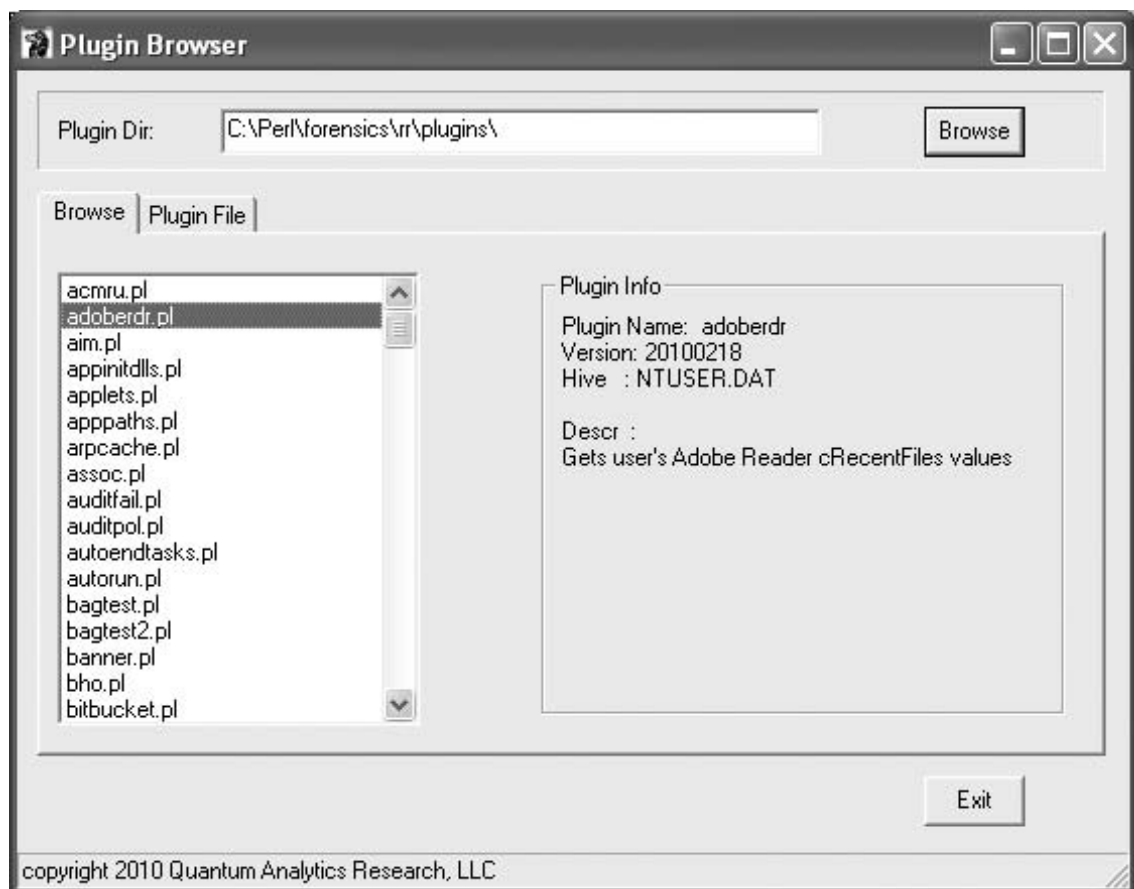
Plugin Browser

Plugin Dir: C:\Perl\forensics\rr\plugins\ Browse

Browse | Plugin File

acmru.pl
adoberdr.pl
aim.pl
appinitdlls.pl
applets.pl
apppaths.pl
arpcache.pl
assoc.pl
auditfail.pl
auditpol.pl
autoendtasks.pl
autorun.pl
bagtest.pl
bagtest2.pl
banner.pl
bho.pl
bitbucket.pl

Plugin Info

Plugin Name: adoberdr
Version: 20100218
Hive : NTUSER.DAT

Descr :
Gets user's Adobe Reader cRecentFiles values

Exit

copyright 2010 Quantum Analytics Research, LLC